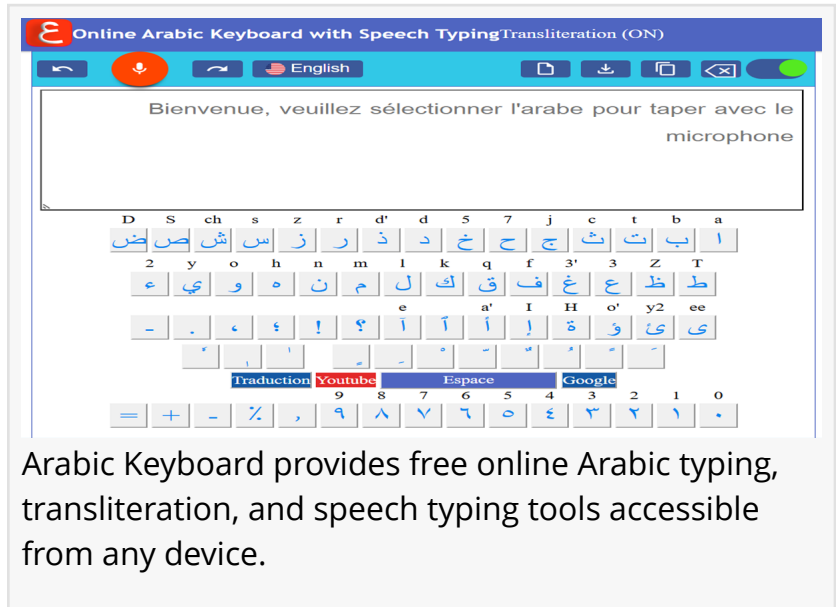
ع Online Arabic Keyboard with Speech Typing Transliteration (ON)

English

Bienvenue, veuillez sélectionner l'arabe pour taper avec le microphone

D S ch s z r d' d 5 7 j c t b a

ض ص ش س ز ر ذ د خ ح ج ث ت ب ا

2 y o h n m l k q f 3' 3 Z T

ء ي و ه ن م ل ك ق ف غ ع ظ ط

e a' I H o' y2 ee

ـ . ، ؛ ! ؟ إ آ أ إ ة ؤ ئ ى

Traduction Youtube Espace Google

9 8 7 6 5 4 3 2 1 0

= + - ٪ , ٩ ٨ ٧ ٦ ٥ ٤ ٣ ٢ ١ ٠

Arabic Keyboard provides free online Arabic typing, transliteration, and speech typing tools accessible from any device.